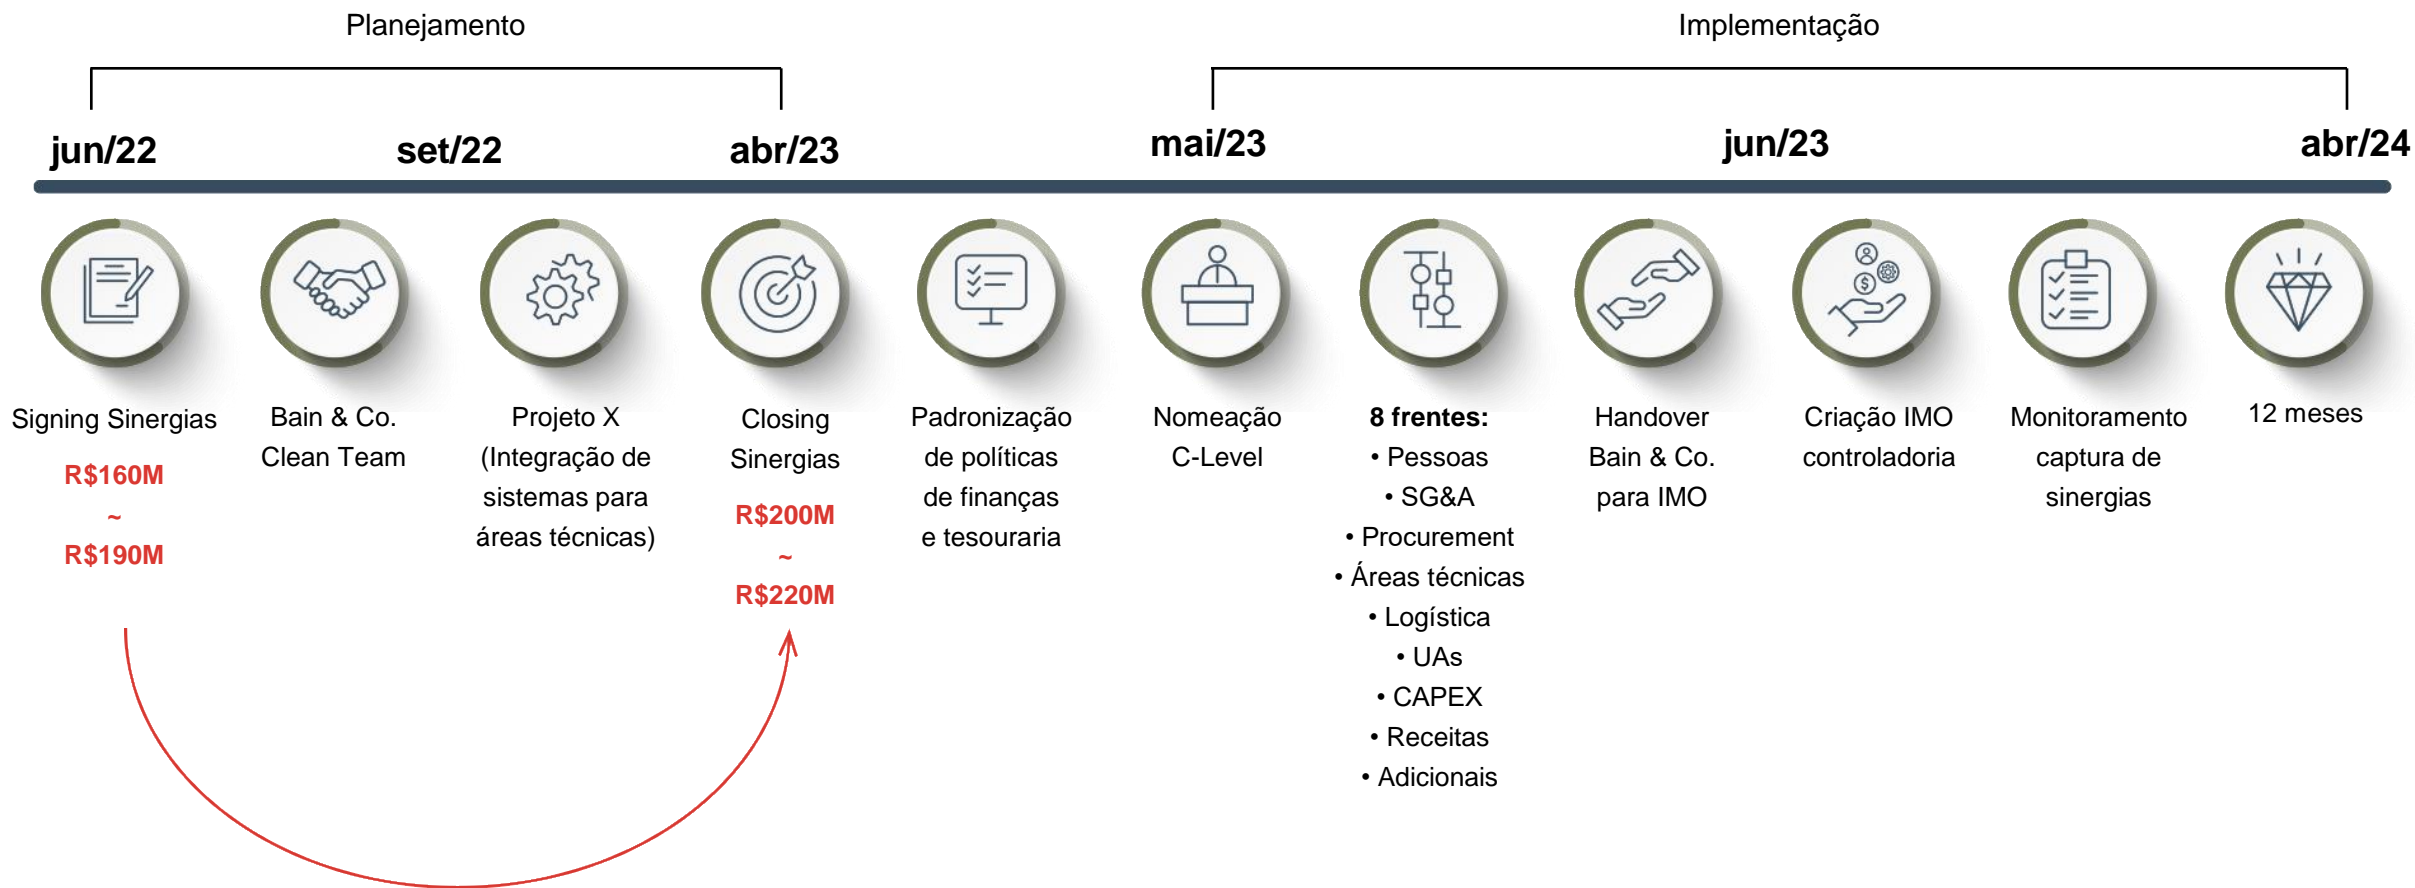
Planejamento

Implementação

jun/22

set/22

abr/23

mai/23

jun/23

abr/24

Signing Sinergias

R$160M
~
R$190M

Bain & Co. Clean Team

Projeto X (Integração de sistemas para áreas técnicas)

Closing Sinergias

R$200M
~
R$220M

Padronização de políticas de finanças e tesouraria

Nomeação C-Level

8 frentes:
• Pessoas
• SG&A
• Procurement
• Áreas técnicas
• Logística
• UAs
• CAPEX
• Receitas
• Adicionais

Handover Bain & Co. para IMO

Criação IMO controladoria

Monitoramento captura de sinergias

12 meses